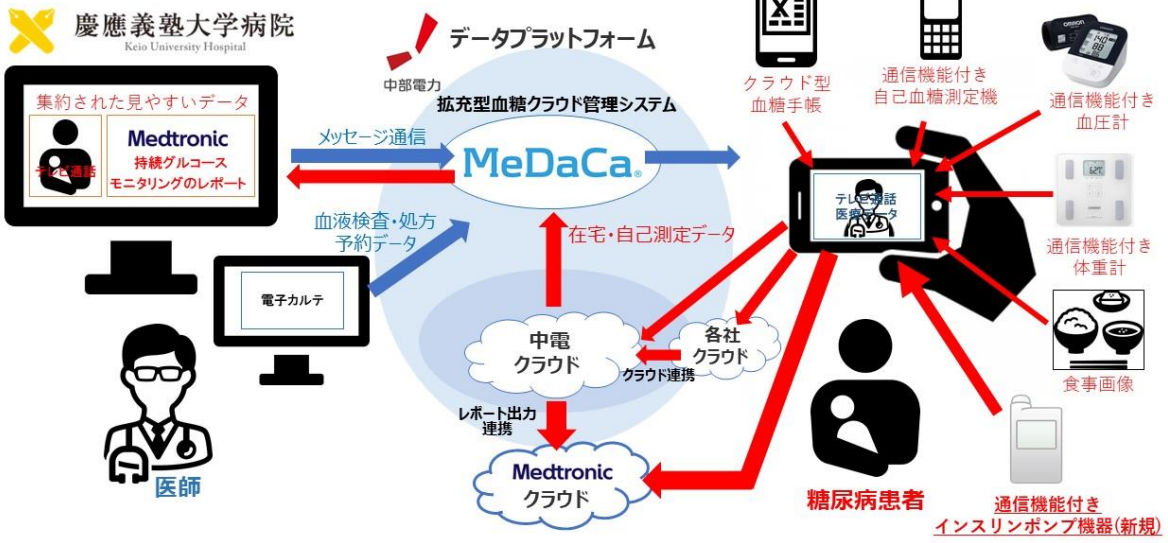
慶應義塾大学病院
Keio University Hospital

集約された見やすいデータ
テレビ通話
Medtronic
持続グルコースモニタリングのレポート

メッセージ通信

血液検査・処方予約データ

電子カルテ

医師

中部電力
データプラットフォーム
拡充型血糖クラウド管理システム
MeDaCa

在宅・自己測定データ

中電クラウド
各社クラウド
クラウド連携

レポート出力連携

Medtronic
クラウド

クラウド型血糖手帳

通信機能付き自己血糖測定機

通信機能付き血圧計

テレビ通話
医療データ

通信機能付き体重計

食事画像

糖尿病患者

通信機能付き
インスリンポンプ機器(新規)